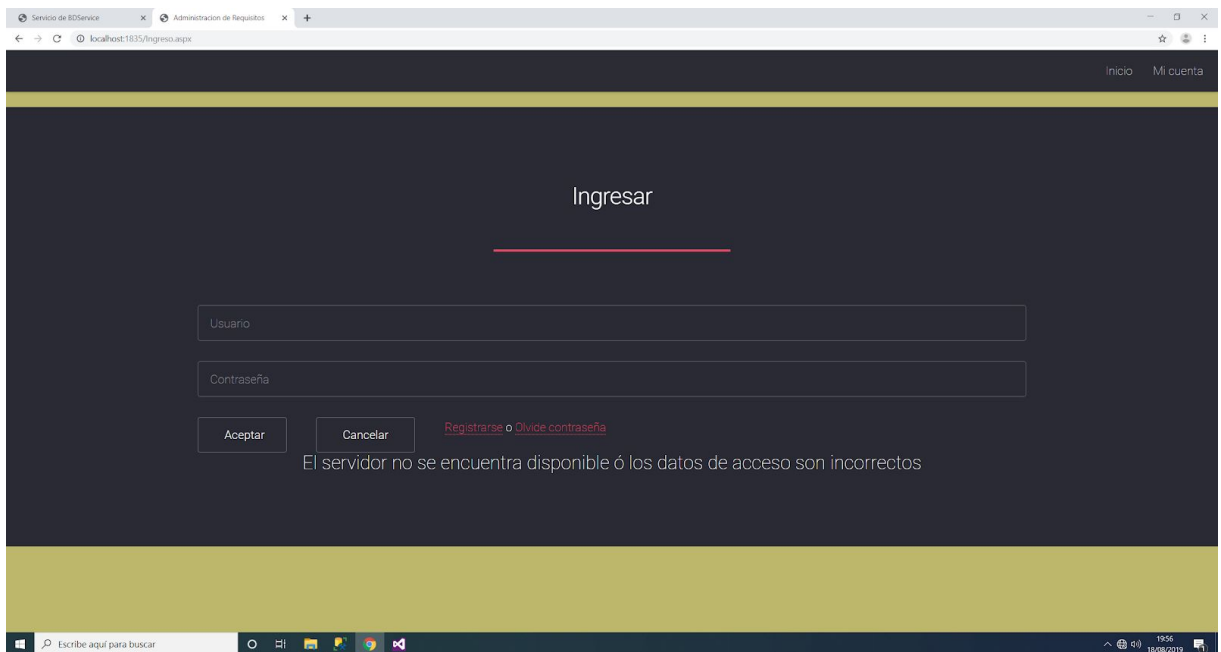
Servicio de BDService × Administracion de Requisitos × +

localhost:1835/Ingreso.aspx

Inicio Mi cuenta

Ingresar

Usuario

Contraseña

Aceptar Cancelar Registrarse o Olvide contraseña

El servidor no se encuentra disponible ó los datos de acceso son incorrectos

Escribe aquí para buscar

19:56 18/08/2019